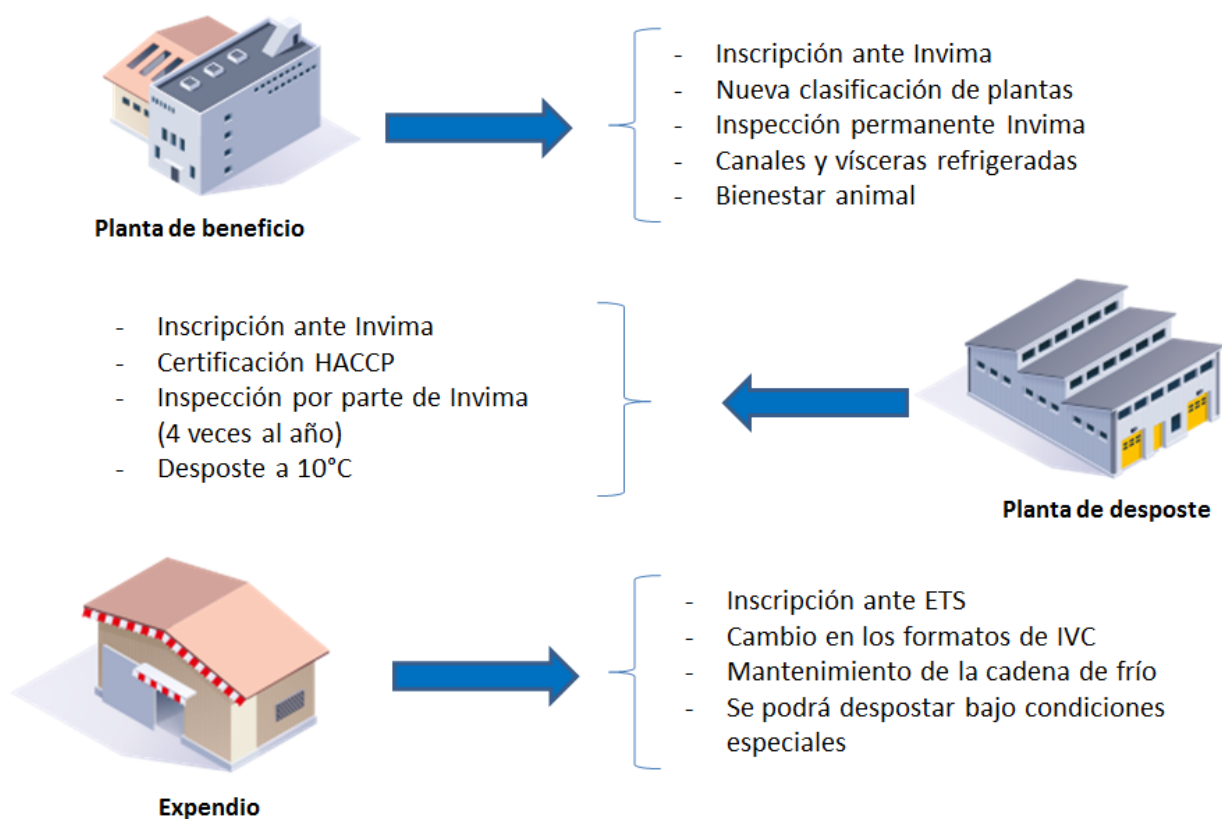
Planta de beneficio

- Inscripción ante Invima
- Nueva clasificación de plantas
- Inspección permanente Invima
- Canales y vísceras refrigeradas
- Bienestar animal

- Inscripción ante Invima
- Certificación HACCP
- Inspección por parte de Invima (4 veces al año)
- Desposte a 10°C

Planta de desposte

Expendio

- Inscripción ante ETS
- Cambio en los formatos de IVC
- Mantenimiento de la cadena de frío
- Se podrá despostar bajo condiciones especiales